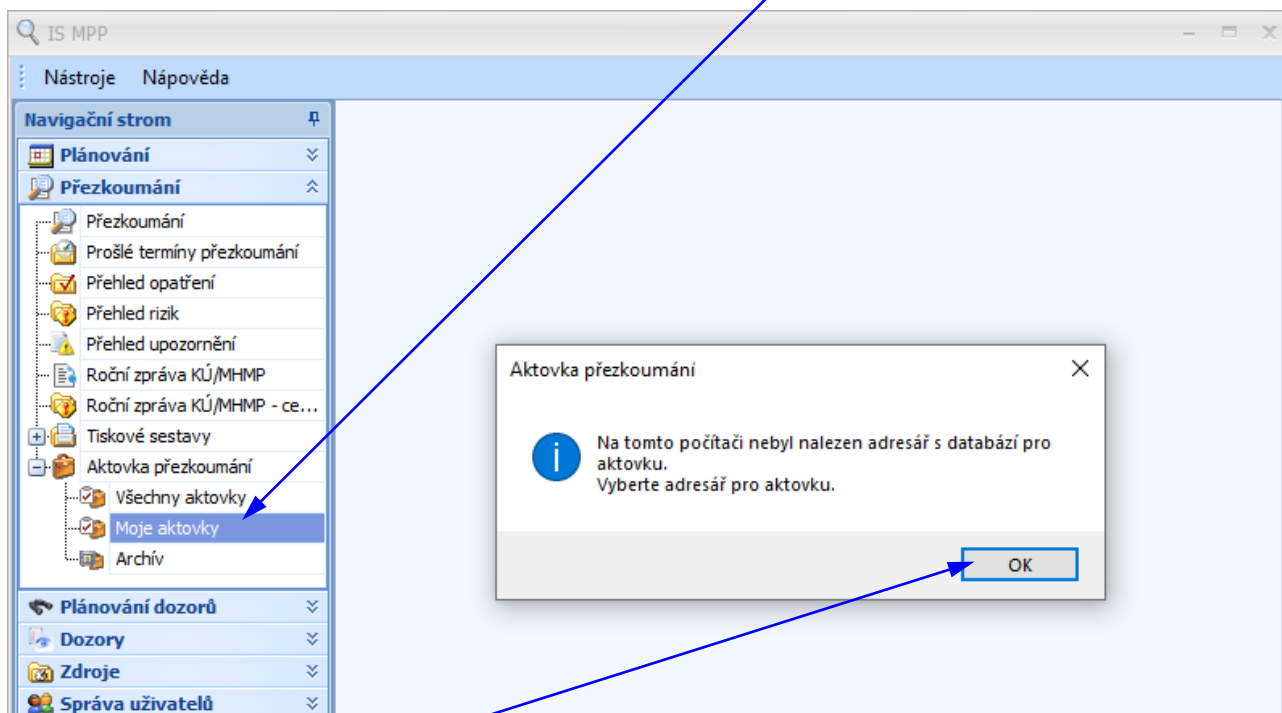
IS MPP

Nástroje Nápověda

Navigační strom

Plánování

Přezkoumání

Přezkoumání
Prošlé termíny přezkoumání
Přehled opatření
Přehled rizik
Přehled upozornění
Roční zpráva KÚ/MHMP
Roční zpráva KÚ/MHMP - ce...
Tiskové sestavy
Aktovka přezkoumání
Všechny aktovky
Moje aktovky
Archív

Plánování dozorů

Dozory

Zdroje

Správa uživatelů

Aktovka přezkoumání

Na tomto počítači nebyl nalezen adresář s databází pro aktovku.
Vyberte adresář pro aktovku.

OK